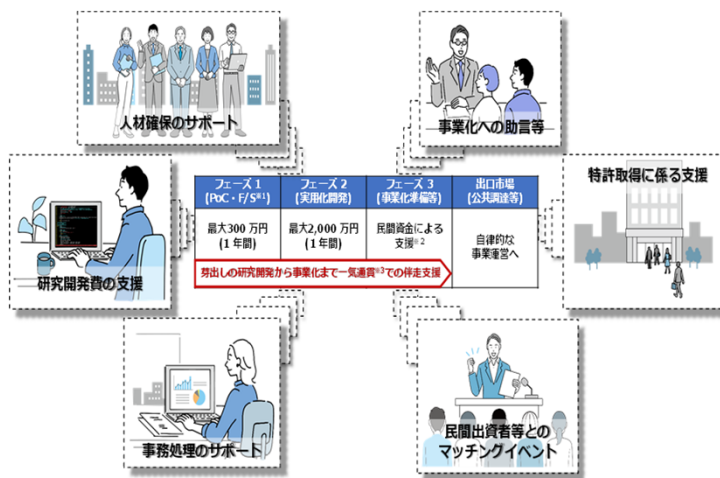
人材確保のサポート

事業化への助言等

研究開発費の支援

特許取得に係る支援

| フェーズ 1 (PoC・F/S※1) | フェーズ 2 (実用化開発) | フェーズ 3 (事業化準備等) | 出口市場 (公共調達等) |
|---|---|---|---|
| 最大300 万円 (1年間) | 最大2,000 万円 (1年間) | 民間資金による支援※2 | 自律的な事業運営へ |

芽出しの研究開発から事業化まで一気通貫※3での伴走支援

事務処理のサポート

民間出資者等とのマッチングイベント